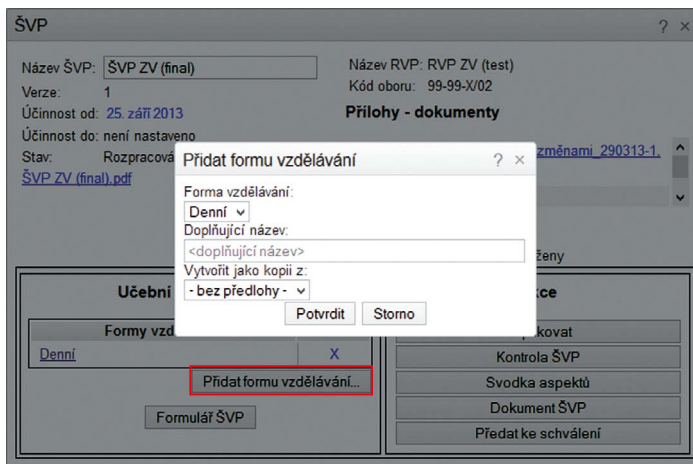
ŠVP ? ×

Název ŠVP: ŠVP ZV (final)
Verze: 1
Účinnost od: 25. září 2013
Účinnost do: není nastaveno
Stav: Rozpracová
ŠVP ZV (final).pdf

Název RVP: RVP ZV (test)
Kód oboru: 99-99-X/02
Přílohy - dokumenty
změnami_290313-1.

ženy

Učební
Formy vzd
Denní X
Přidat formu vzdělávání...
Formulář ŠVP

kce
kovat
Kontrola ŠVP
Svodka aspektů
Dokument ŠVP
Předat ke schválení

Přidat formu vzdělávání ? ×
Forma vzdělávání:
Denní
Doplňující název:
<doplňující název>
Vytvořit jako kopii z:
- bez předlohy -
Potvrdit Storno